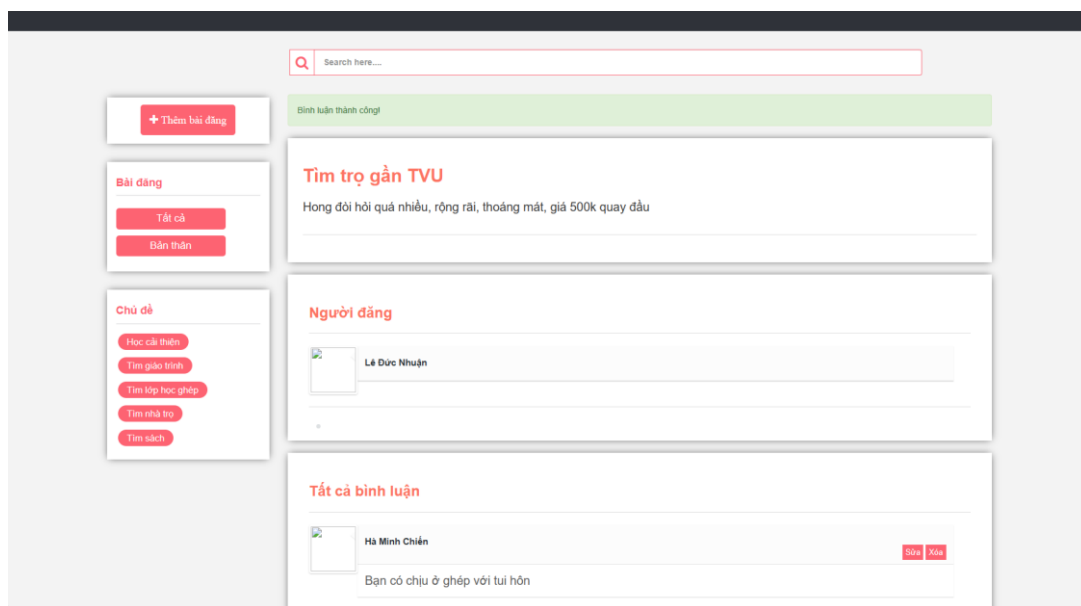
Search here....

+ Thêm bài đăng

Bình luận thành công!

Bài đăng

Tất cả

Bản thân

Chủ đề

Học cải thiện

Tìm giáo trình

Tìm lớp học ghép

Tìm nhà trọ

Tìm sách

Tìm trọ gần TVU

Hong đòi hỏi quá nhiều, rộng rãi, thoáng mát, giá 500k quay đầu

Người đăng

Lê Đức Nhuận

Tất cả bình luận

Hà Minh Chiến

Sửa Xóa

Bạn có chịu ở ghép với tui hôn